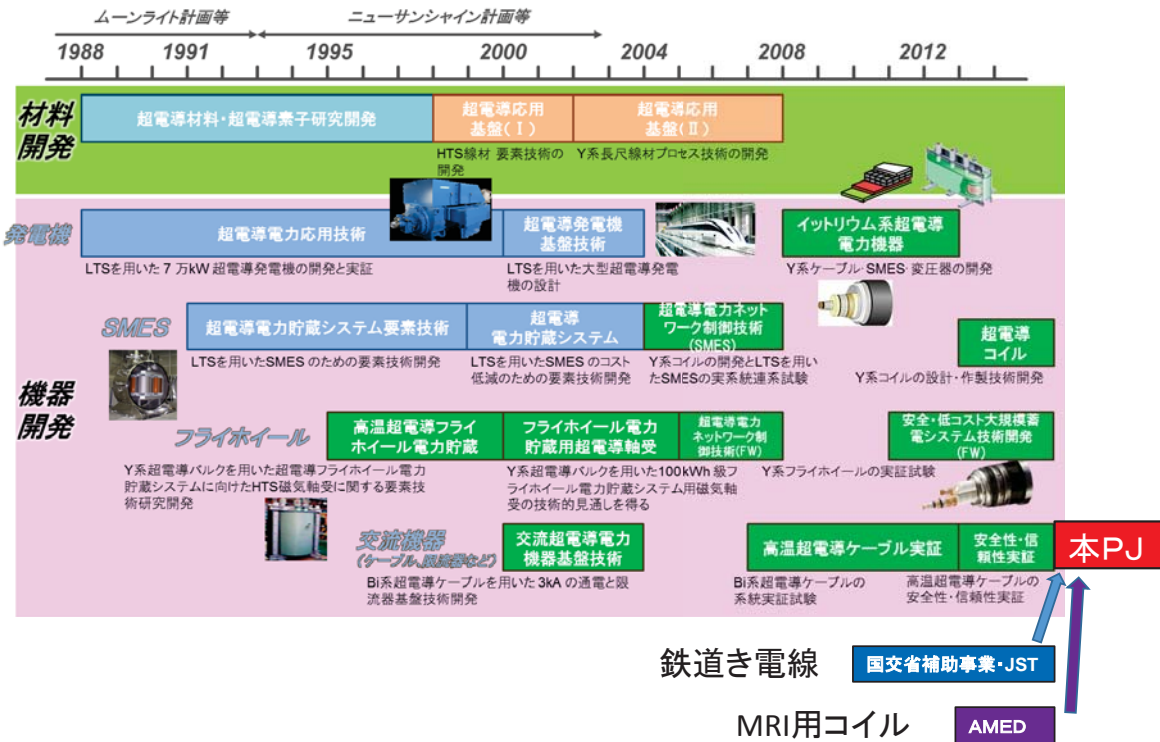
ムーンライト計画等

ニューサンシャイン計画等

1988 1991 1995 2000 2004 2008 2012

材料開発

超電導材料・超電導素子研究開発

超電導応用基盤(Ⅰ)

超電導応用基盤(Ⅱ)

HTS線材 要素技術の開発

Y系長尺線材プロセス技術の開発

発電機

超電導電力応用技術

超電導発電機基盤技術

イットリウム系超電導電力機器

LTSを用いた７万kW超電導発電機の開発と実証

LTSを用いた大型超電導発電機の設計

Y系ケーブル・SMES・変圧器の開発

SMES

超電導電力貯蔵システム要素技術

超電導電力貯蔵システム

超電導電力ネットワーク制御技術(SMES)

超電導コイル

LTSを用いたSMESのための要素技術開発

LTSを用いたSMESのコスト低減のための要素技術開発

Y系コイルの開発とLTSを用いたSMESの実系統連系試験

Y系コイルの設計・作製技術開発

機器開発

フライホイール

高温超電導フライホイール電力貯蔵

フライホイール電力貯蔵用超電導軸受

超電導電力ネットワーク制御技術(FW)

安全・低コスト大規模蓄電システム技術開発(FW)

Y系超電導バルクを用いた超電導フライホイール電力貯蔵システムに向けたHTS磁気軸受に関する要素技術研究開発

Y系超電導バルクを用いた100kWh級フライホイール電力貯蔵システム用磁気軸受の技術的見通しを得る

Y系フライホイールの実証試験

交流機器
(ケーブル、限流器など)

交流超電導電力機器基盤技術

高温超電導ケーブル実証

安全性・信頼性実証

本PJ

Bi系超電導ケーブルを用いた3kAの通電と限流器基盤技術開発

Bi系超電導ケーブルの系統実証試験

高温超電導ケーブルの安全性・信頼性実証

鉄道き電線

国交省補助事業・JST

MRI用コイル

AMED